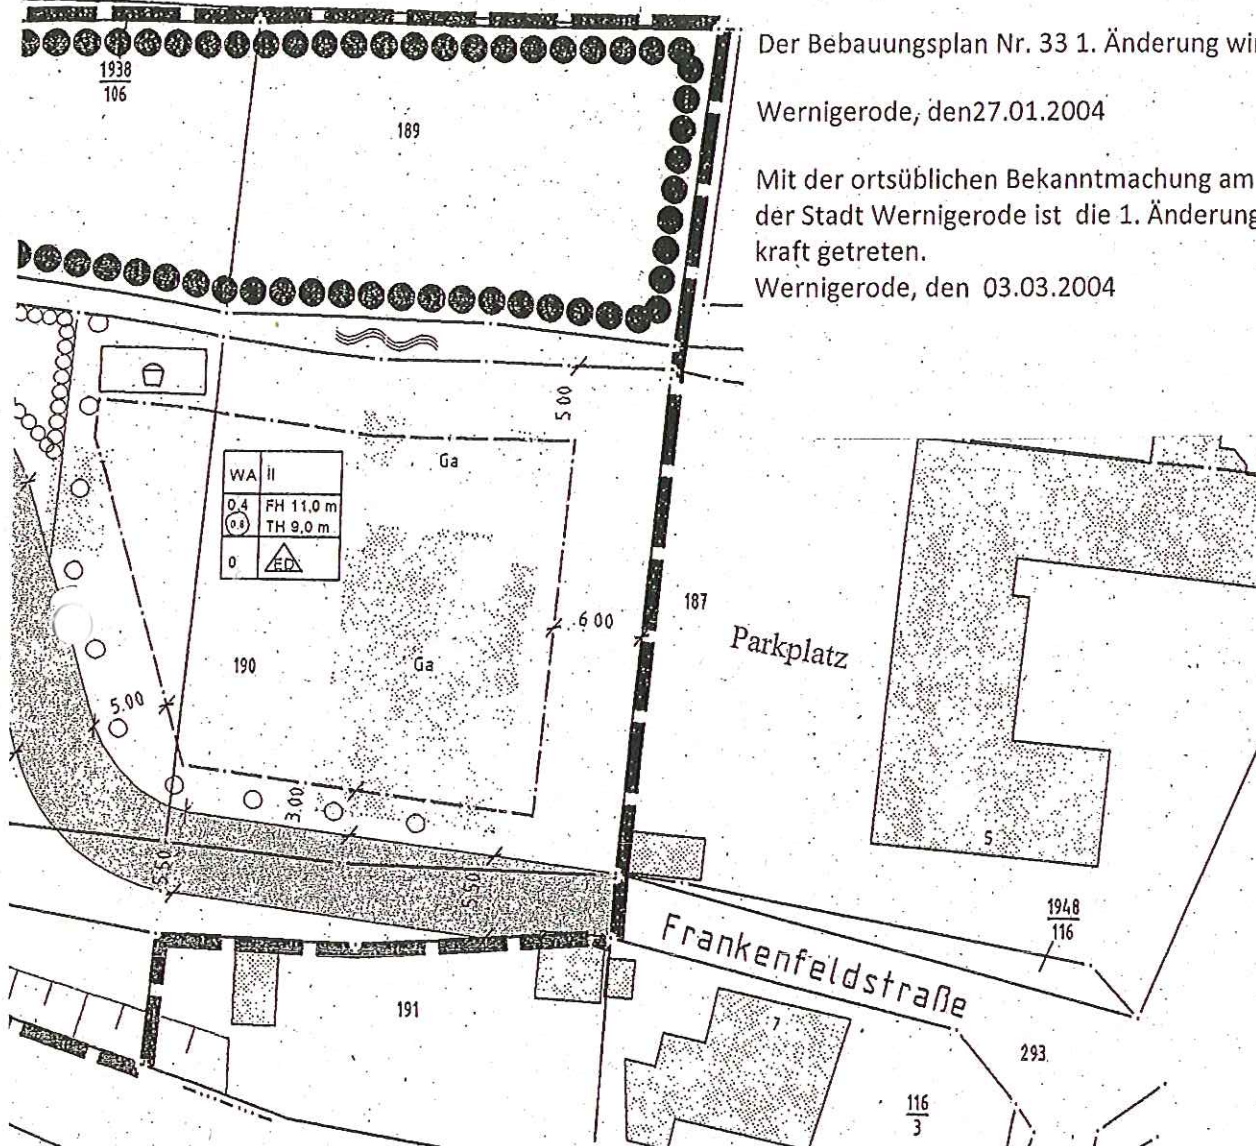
Der Bebauungsplan Nr. 33 1. Änderung wi

Wernigerode, den27.01.2004

Mit der ortsüblichen Bekanntmachung am der Stadt Wernigerode ist die 1. Änderung kraft getreten.
Wernigerode, den 03.03.2004

$\frac{1938}{106}$

189

5.00

Ga

| WA | II |
|---|---|
| 0,4 (0,8) | FH 11,0 m TH 9,0 m |
| 0 | ED |

190

Ga

6.00

187

Parkplatz

5.00

3.00

5.50

5.50

5

$\frac{1948}{116}$

Frankenfeldstraße

191

7

293

$\frac{116}{3}$